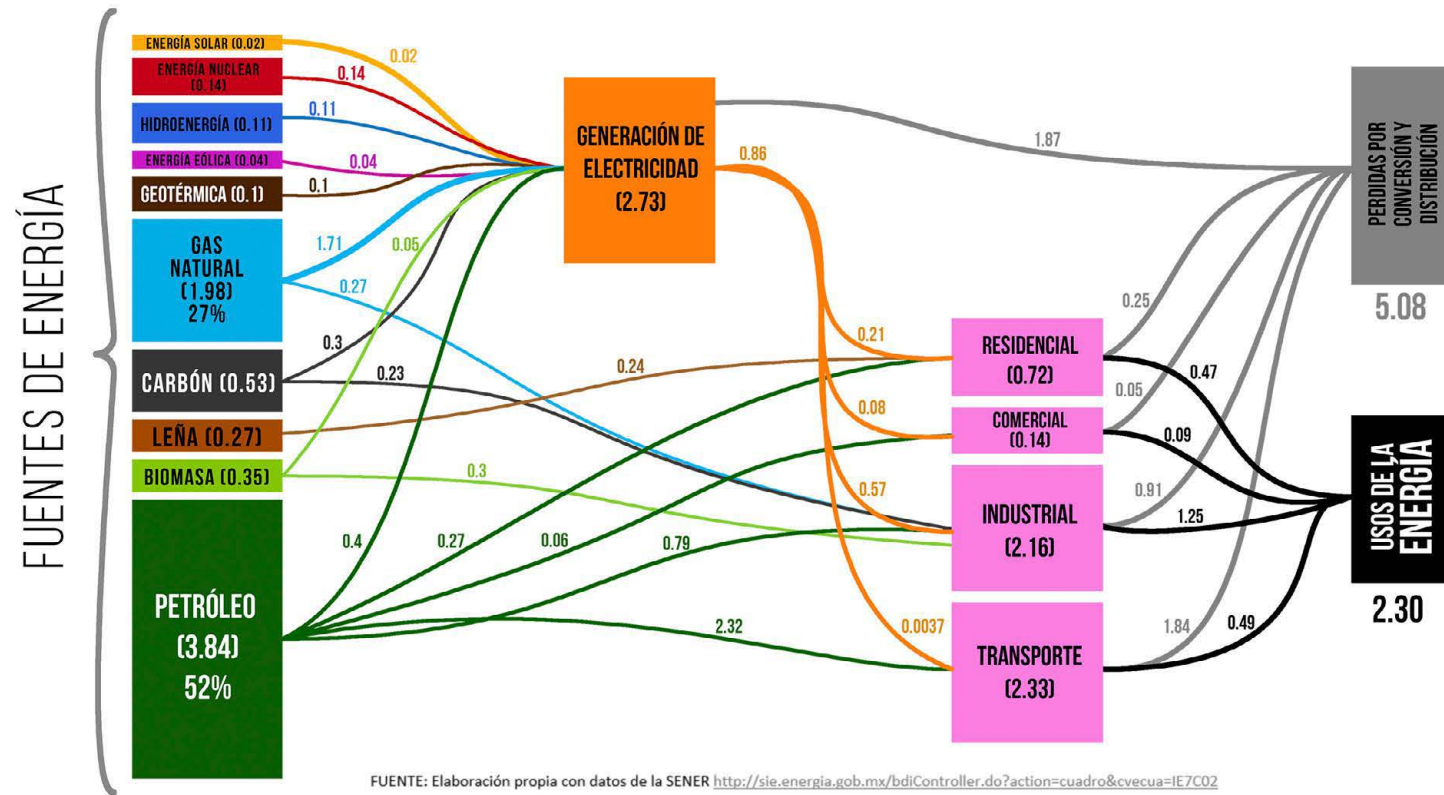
FUENTES DE ENERGÍA

ENERGÍA SOLAR (0.02)
ENERGÍA NUCLEAR (0.14)
HIDROENERGÍA (0.11)
ENERGÍA EÓLICA (0.04)
GEOTÉRMICA (0.1)
GAS NATURAL (1.98) 27%
CARBÓN (0.53)
LEÑA (0.27)
BIOMASA (0.35)
PETRÓLEO (3.84) 52%

0.02
0.14
0.11
0.04
0.1
1.71
0.05
0.27
0.3
0.23
0.24
0.3
0.4
0.27
0.06
0.79
2.32

GENERACIÓN DE ELECTRICIDAD (2.73)

0.86
1.87
0.21
0.08
0.57
0.0037

RESIDENCIAL (0.72)
COMERCIAL (0.14)
INDUSTRIAL (2.16)
TRANSPORTE (2.33)

0.25
0.47
0.05
0.09
0.91
1.25
1.84
0.49

PERDIDAS POR CONVERSIÓN Y DISTRIBUCIÓN
5.08

USOS DE LA ENERGÍA
2.30

FUENTE: Elaboración propia con datos de la SENER http://sie.energia.gob.mx/bdiController.do?action=cuadro&cvecua=IE7C02